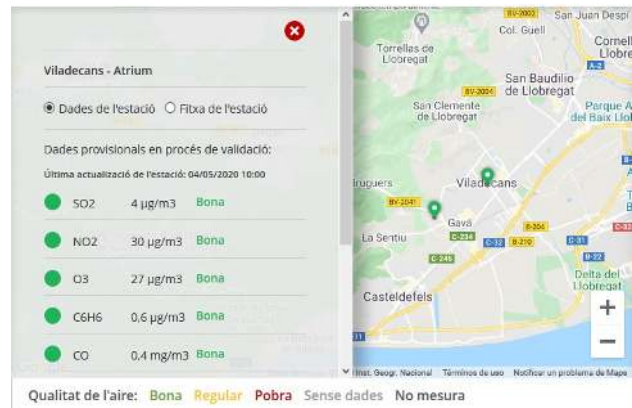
Viladecans - Atrium

Dades de l'estació Fitxa de l'estació

Dades provisionals en procés de validació:

Última actualització de l'estació: 04/05/2020 10:00

| | | |
|---|---|---|
| SO2 | 4 µg/m3 | Bona |
| NO2 | 30 µg/m3 | Bona |
| O3 | 27 µg/m3 | Bona |
| C6H6 | 0,6 µg/m3 | Bona |
| CO | 0,4 mg/m3 | Bona |

BV-2002 San Juan Despí
Col. Güell
Cornellà
Llobre
Torrelles de Llobregat
A-2
BV-2004
San Baudilio de Llobregat
San Clemente de Llobregat
Parque A del Baix Llo
Begues
BV-2041
Viladecans
Gavà
C-32
B-210
B-204
C-31
La Sentiu
C-245
Delta del Llobregat
Castelldefels
+
−
Inst. Geogr. Nacional Términos de uso Notificar un problema de Maps
Google

Qualitat de l'aire: Bona Regular Pobra Sense dades No mesura